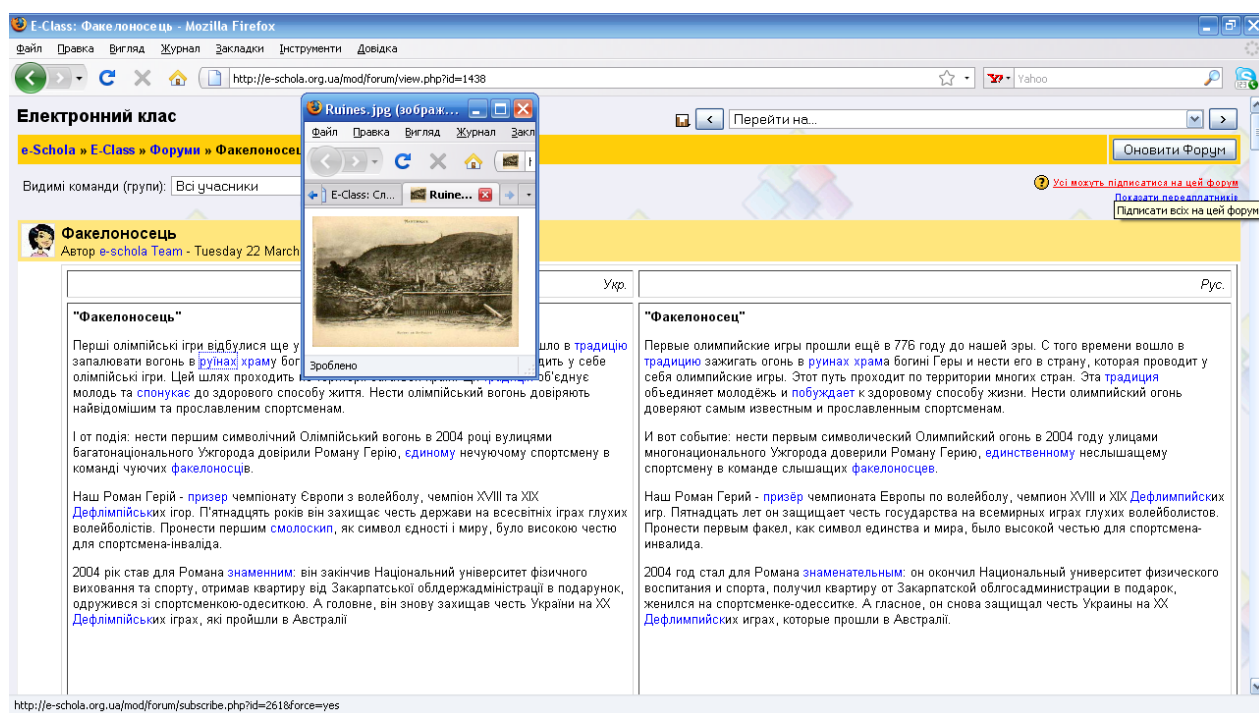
E-Class: Факелоносець - Mozilla Firefox

Файл Правка Вигляд Журнал Закладки Інструменти Довідка

http://e-schola.org.ua/mod/forum/view.php?id=1438

Yahoo

Електронний клас

Перейти на...

e-Schola » E-Class » Форуми » Факелоносець

Оновити Форум

Видимі команди (групи): Всі учасники

Усі можуть підписатися на цей форум

Показати передплатників

Підписати всіх на цей форум

Факелоносець
Автор e-schola Team - Tuesday 22 March

Ruines.jpg (зображ...

Файл Правка Вигляд Журнал Закл

E-Class: Сл... Ruine...

Зроблено

Укр.

"Факелоносець"

Перші олімпійські ігри відбулися ще у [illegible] шло в традицію запалювати вогонь в руїнах храму бог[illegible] дить у себе олімпійські ігри. Цей шлях проходить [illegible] об'єднує молодь та спонукає до здорового способу життя. Нести олімпійський вогонь довіряють найвідомішим та прославленим спортсменам.

І от подія: нести першим символічний Олімпійський вогонь в 2004 році вулицями багатонаціонального Ужгорода довірили Роману Герію, єдиному нечуючому спортсмену в команді чуючих факелоносців.

Наш Роман Герій - призер чемпіонату Європи з волейболу, чемпіон XVIII та XIX Дефлімпійських ігор. П'ятнадцять років він захищає честь держави на всесвітніх іграх глухих волейболістів. Пронести першим смолоскип, як символ єдності і миру, було високою честю для спортсмена-інваліда.

2004 рік став для Романа знаменним: він закінчив Національний університет фізичного виховання та спорту, отримав квартиру від Закарпатської облдержадміністрації в подарунок, одружився зі спортсменкою-одеситкою. А головне, він знову захищав честь України на XX Дефлімпійських іграх, які пройшли в Австралії

Рус.

"Факелоносец"

Первые олимпийские игры прошли ещё в 776 году до нашей эры. С того времени вошло в традицию зажигать огонь в руинах храма богини Геры и нести его в страну, которая проводит у себя олимпийские игры. Этот путь проходит по территории многих стран. Эта традиция объединяет молодёжь и побуждает к здоровому способу жизни. Нести олимпийский огонь доверяют самым известным и прославленным спортсменам.

И вот событие: нести первым символический Олимпийский огонь в 2004 году улицами многонационального Ужгорода доверили Роману Герию, единственному неслышащему спортсмену в команде слышащих факелоносцев.

Наш Роман Герий - призёр чемпионата Европы по волейболу, чемпион XVIII и XIX Дефлимпийских игр. Пятнадцать лет он защищает честь государства на всемирных играх глухих волейболистов. Пронести первым факел, как символ единства и мира, было высокой честью для спортсмена-инвалида.

2004 год стал для Романа знаменательным: он окончил Национальный университет физического воспитания и спорта, получил квартиру от Закарпатской облгосадминистрации в подарок, женился на спортсменке-одесситке. А гласное, он снова защищал честь Украины на XX Дефлимпийских играх, которые прошли в Австралії.

http://e-schola.org.ua/mod/forum/subscribe.php?id=2618&force=yes